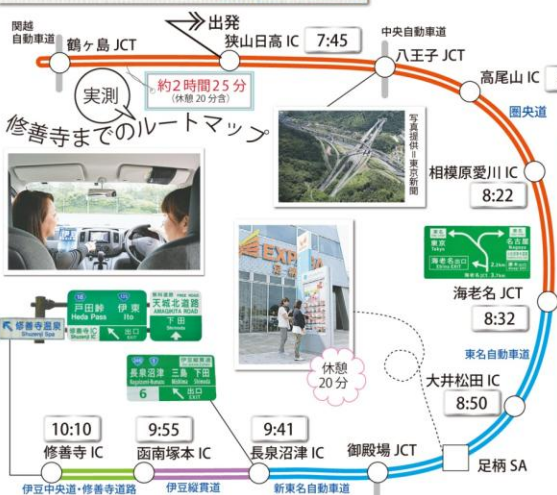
関越自動車道

鶴ヶ島 JCT

出発

狭山日高 IC

7:45

中央自動車道

八王子 JCT

高尾山 IC

圏央道

約2時間25分
(休憩 20 分含)

実測

修善寺までのルートマップ

写真提供=東京新聞

相模原愛川 IC

8:22

東京 Tokyo
名古屋 Nagoya
海老名 出口 EXIT

海老名 JCT

8:32

東名自動車道

大井松田 IC

8:50

休憩 20分

修善寺温泉 Shuzenji Spa

戸田峠 Heda Pass
伊東 Ito
天城北道路 AMAGIKITA ROAD
修善寺 出口 Shuzenji IC
下田 Shimoda

長泉沼津 Nagaizumi Numazu
三島 Mishima
下田 Shimoda
6
出口 EXIT

10:10

修善寺 IC

9:55

函南塚本 IC

9:41

長泉沼津 IC

御殿場 JCT

足柄 SA

伊豆中央道・修善寺道路

伊豆縦貫道

新東名自動車道